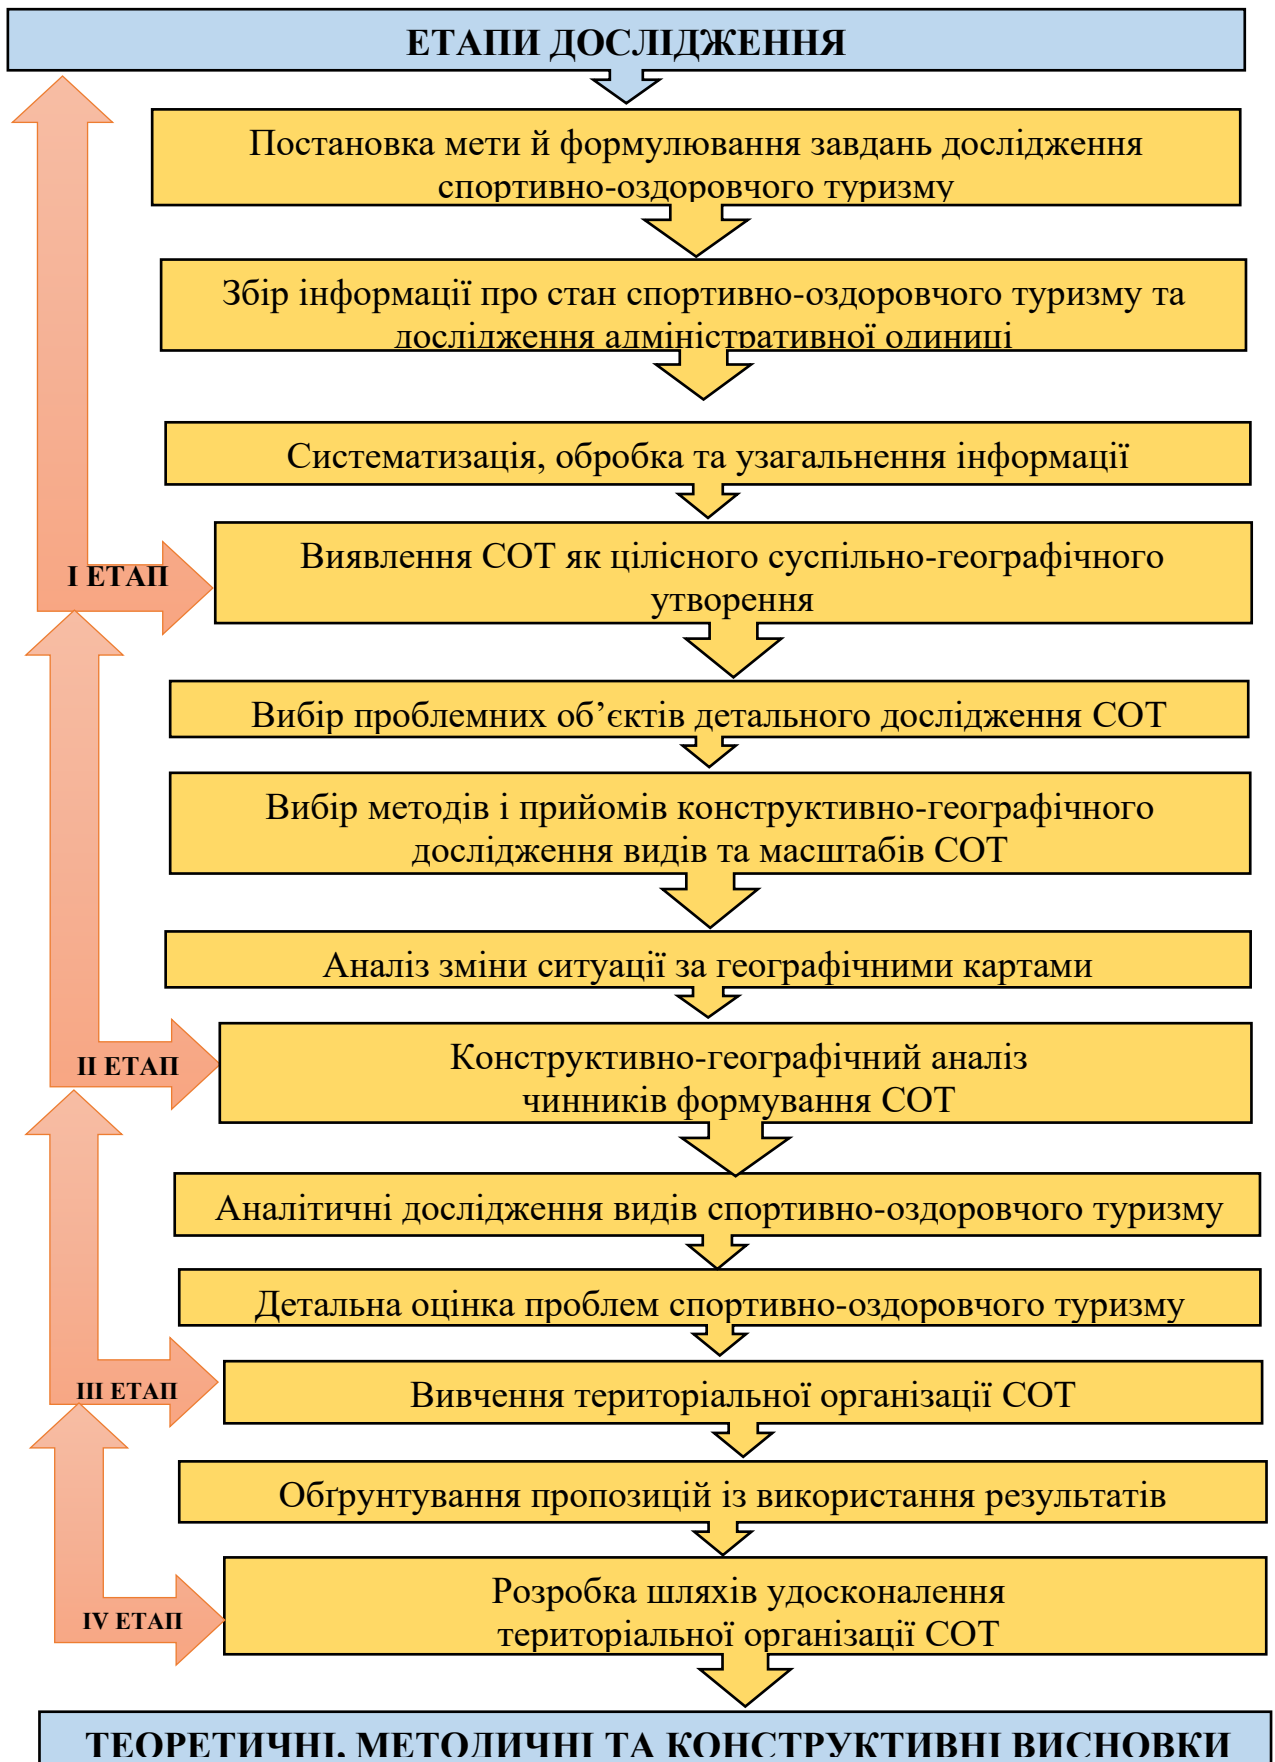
ЕТАПИ ДОСЛІДЖЕННЯ

Постановка мети й формулювання завдань дослідження спортивно-оздоровчого туризму

Збір інформації про стан спортивно-оздоровчого туризму та дослідження адміністративної одиниці

Систематизація, обробка та узагальнення інформації

I ЕТАП

Виявлення СОТ як цілісного суспільно-географічного утворення

Вибір проблемних об’єктів детального дослідження СОТ

Вибір методів і прийомів конструктивно-географічного дослідження видів та масштабів СОТ

Аналіз зміни ситуації за географічними картами

II ЕТАП

Конструктивно-географічний аналіз чинників формування СОТ

Аналітичні дослідження видів спортивно-оздоровчого туризму

Детальна оцінка проблем спортивно-оздоровчого туризму

III ЕТАП

Вивчення територіальної організації СОТ

Обґрунтування пропозицій із використання результатів

IV ЕТАП

Розробка шляхів удосконалення територіальної організації СОТ

ТЕОРЕТИЧНІ, МЕТОДИЧНІ ТА КОНСТРУКТИВНІ ВИСНОВКИ